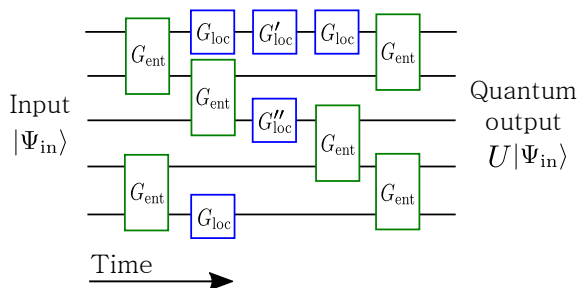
Input
$|\Psi_{\text{in}}\rangle$

$G_{\text{ent}}$ $G_{\text{loc}}$ $G'_{\text{loc}}$ $G_{\text{loc}}$ $G_{\text{ent}}$

$G_{\text{ent}}$

$G''_{\text{loc}}$ $G_{\text{ent}}$

$G_{\text{ent}}$ $G_{\text{ent}}$

$G_{\text{loc}}$

Quantum output
$U|\Psi_{\text{in}}\rangle$

Time